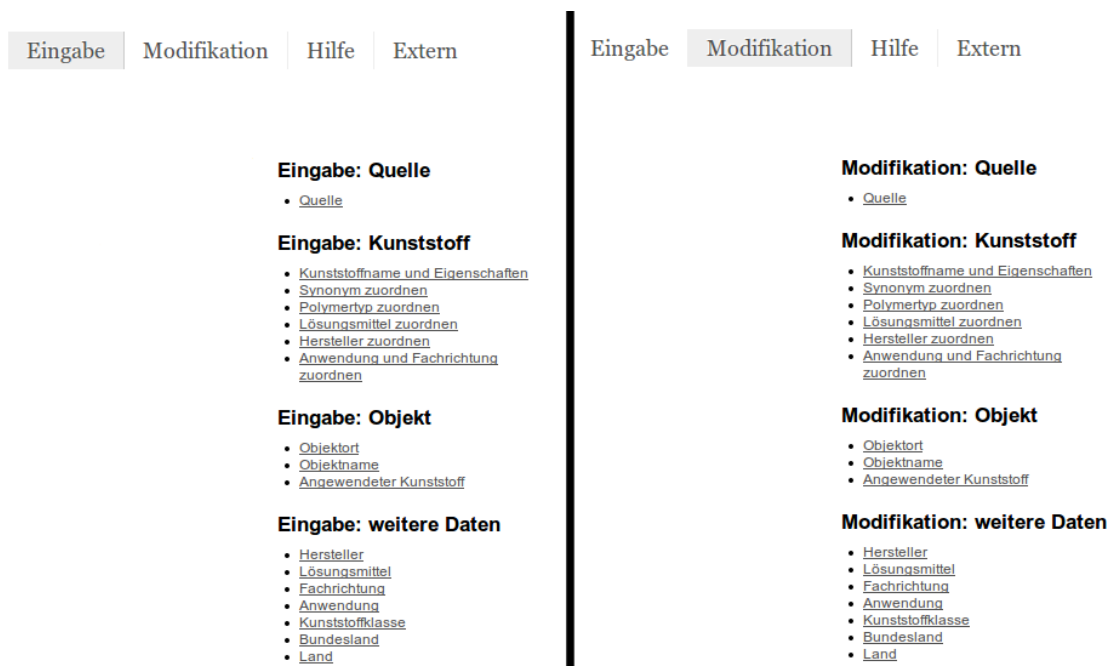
Eingabe Modifikation Hilfe Extern

Eingabe: Quelle

- Quelle

Eingabe: Kunststoff

- Kunststoffname und Eigenschaften
- Synonym zuordnen
- Polymertyp zuordnen
- Lösungsmittel zuordnen
- Hersteller zuordnen
- Anwendung und Fachrichtung zuordnen

Eingabe: Objekt

- Objektort
- Objektname
- Angewendeter Kunststoff

Eingabe: weitere Daten

- Hersteller
- Lösungsmittel
- Fachrichtung
- Anwendung
- Kunststoffklasse
- Bundesland
- Land

Eingabe Modifikation Hilfe Extern

Modifikation: Quelle

- Quelle

Modifikation: Kunststoff

- Kunststoffname und Eigenschaften
- Synonym zuordnen
- Polymertyp zuordnen
- Lösungsmittel zuordnen
- Hersteller zuordnen
- Anwendung und Fachrichtung zuordnen

Modifikation: Objekt

- Objektort
- Objektname
- Angewendeter Kunststoff

Modifikation: weitere Daten

- Hersteller
- Lösungsmittel
- Fachrichtung
- Anwendung
- Kunststoffklasse
- Bundesland
- Land